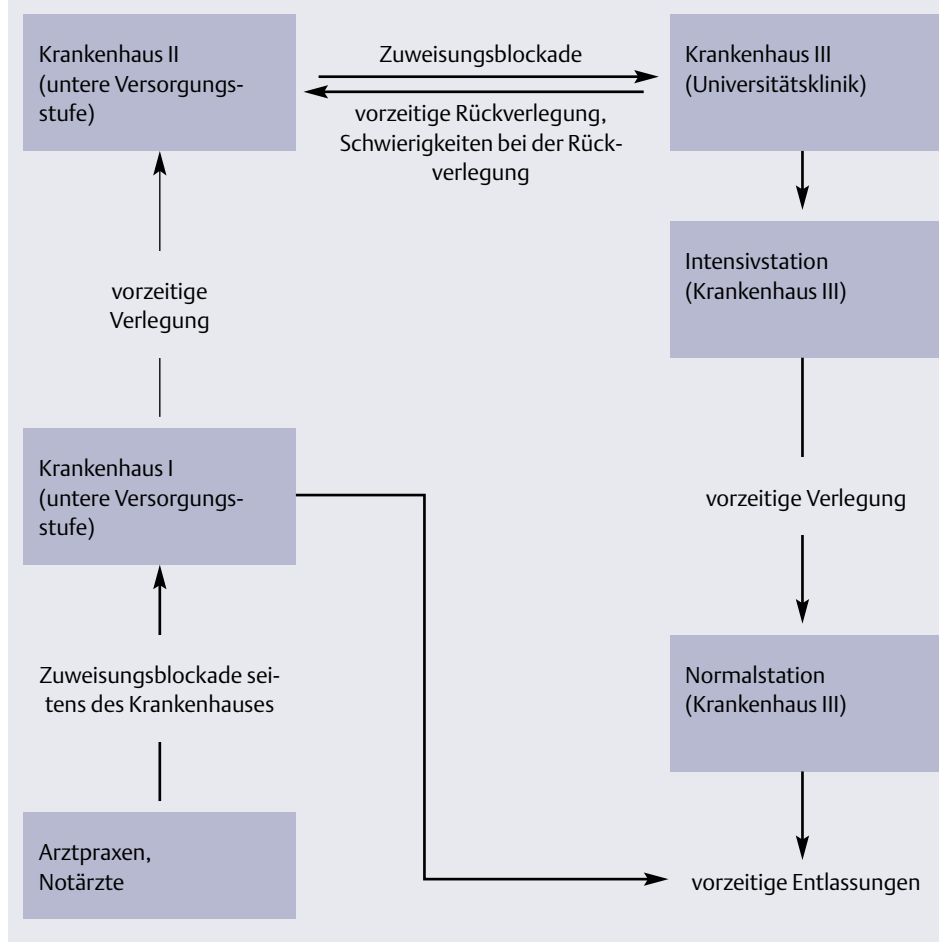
Krankenhaus II (untere Versorgungsstufe)

Zuweisungsblockade

vorzeitige Rückverlegung, Schwierigkeiten bei der Rückverlegung

Krankenhaus III (Universitätsklinik)

vorzeitige Verlegung

Intensivstation (Krankenhaus III)

Krankenhaus I (untere Versorgungsstufe)

vorzeitige Verlegung

Zuweisungsblockade seitens des Krankenhauses

Normalstation (Krankenhaus III)

Arztpraxen, Notärzte

vorzeitige Entlassungen